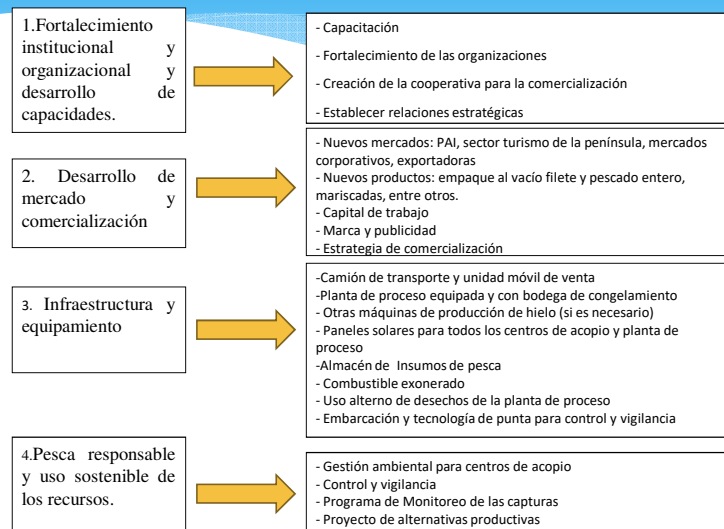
1.Fortalecimiento institucional y organizacional y desarrollo de capacidades.

- Capacitación
- Fortalecimiento de las organizaciones
- Creación de la cooperativa para la comercialización
- Establecer relaciones estratégicas

2. Desarrollo de mercado y comercialización

- Nuevos mercados: PAI, sector turismo de la península, mercados corporativos, exportadoras
- Nuevos productos: empaque al vacío filete y pescado entero, mariscadas, entre otros.
- Capital de trabajo
- Marca y publicidad
- Estrategia de comercialización

3. Infraestructura y equipamiento

-Camión de transporte y unidad móvil de venta
-Planta de proceso equipada y con bodega de congelamiento
- Otras máquinas de producción de hielo (si es necesario)
- Paneles solares para todos los centros de acopio y planta de proceso
-Almacén de Insumos de pesca
- Combustible exonerado
- Uso alterno de desechos de la planta de proceso
- Embarcación y tecnología de punta para control y vigilancia

4.Pesca responsable y uso sostenible de los recursos.

- Gestión ambiental para centros de acopio
- Control y vigilancia
- Programa de Monitoreo de las capturas
- Proyecto de alternativas productivas